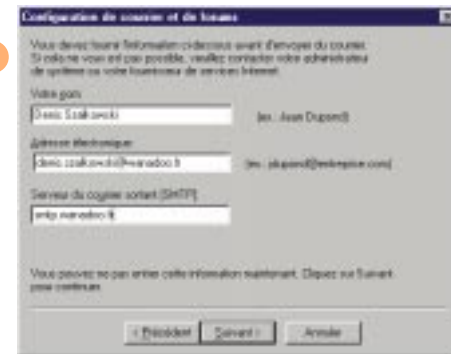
Configuration du courrier et du forums

Vous devez fournir l'information ci-dessous avant d'envoyer du courrier. Si cela ne vous est pas possible, veuillez contacter votre administrateur de système ou votre fournisseur de services Internet.

Votre nom

Denis Szalkowski

(ex. : Jean Dupont)

Adresse électronique

denis.szalkowski@wanadoo.fr

(ex. : jdupont@entreprise.com)

Serveur du courrier sortant (SMTP)

smtp.wanadoo.fr

Vous pouvez ne pas entrer cette information maintenant. Cliquez sur Suivant pour continuer.

< Précédent

Suivant >

Annuler